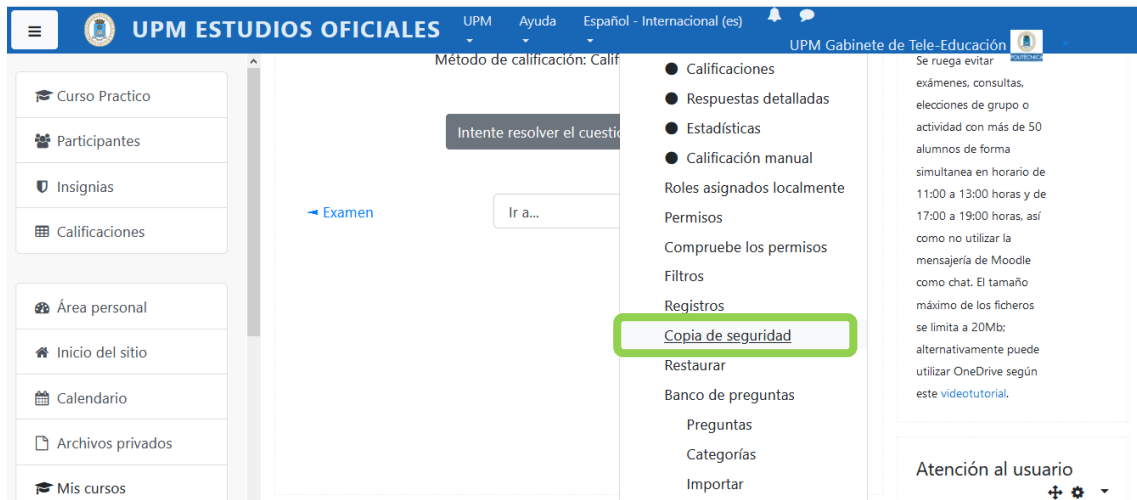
UPM ESTUDIOS OFICIALES
UPM
Ayuda
Español - Internacional (es)
UPM Gabinete de Tele-Educación

Curso Practico
Participantes
Insignias
Calificaciones

Área personal
Inicio del sitio
Calendario
Archivos privados
Mis cursos

Método de calificación: Calif
Intente resolver el cuestio
◄ Examen
Ir a...

Calificaciones
Respuestas detalladas
Estadísticas
Calificación manual
Roles asignados localmente
Permisos
Compruebe los permisos
Filtros
Registros
Copia de seguridad
Restaurar
Banco de preguntas
Preguntas
Categorías
Importar

Se ruega evitar exámenes, consultas, elecciones de grupo o actividad con más de 50 alumnos de forma simultanea en horario de 11:00 a 13:00 horas y de 17:00 a 19:00 horas, así como no utilizar la mensajería de Moodle como chat. El tamaño máximo de los ficheros se limita a 20Mb; alternativamente puede utilizar OneDrive según este videotutorial.

Atención al usuario